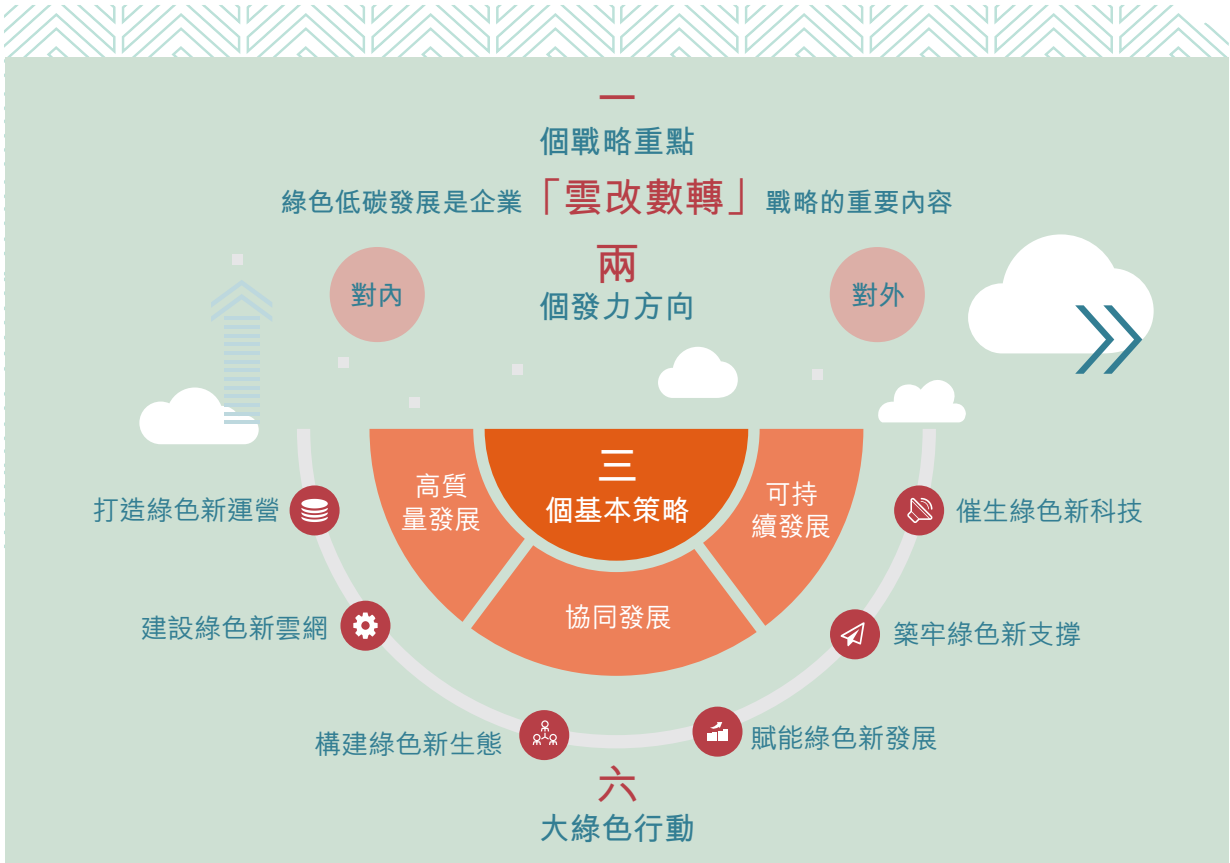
一
個戰略重點

綠色低碳發展是企業「雲改數轉」戰略的重要內容

兩
個發力方向

對內

對外

三
個基本策略

高質量發展

可持續發展

協同發展

打造綠色新運營

建設綠色新雲網

構建綠色新生態

催生綠色新科技

築牢綠色新支撐

賦能綠色新發展

六
大綠色行動